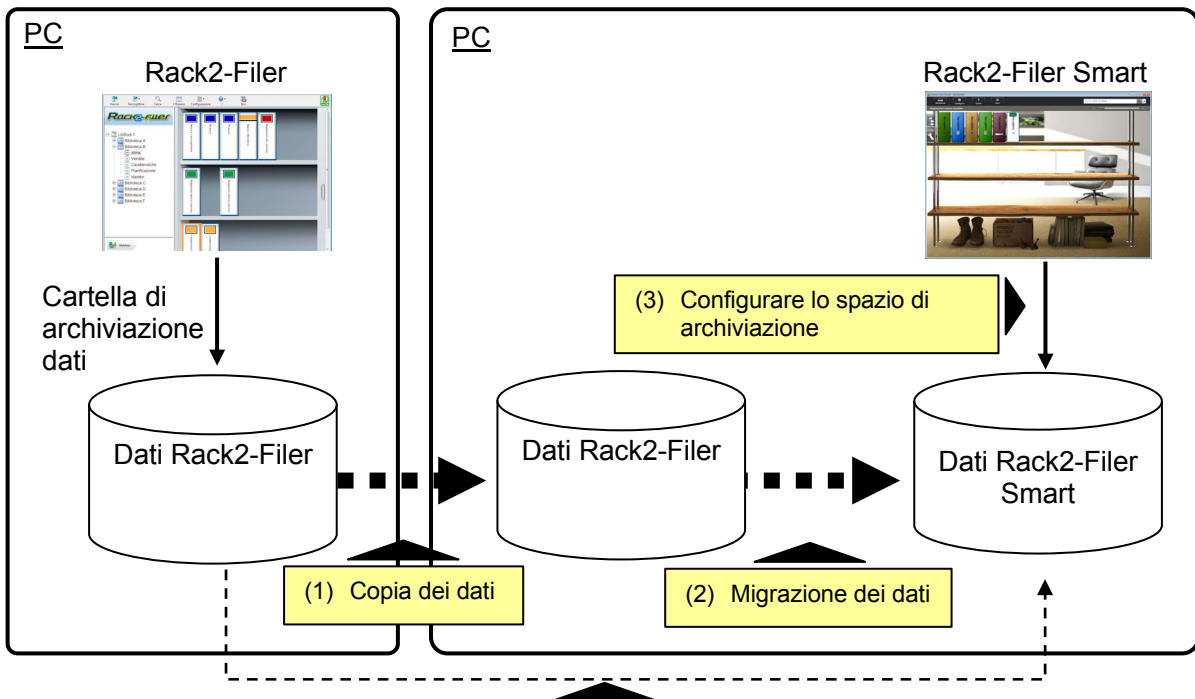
PC

Rack2-Filer

Cartella di archiviazione dati

Dati Rack2-Filer

PC

Rack2-Filer Smart

(3) Configurare lo spazio di archiviazione

Dati Rack2-Filer

Dati Rack2-Filer Smart

(1) Copia dei dati

(2) Migrazione dei dati